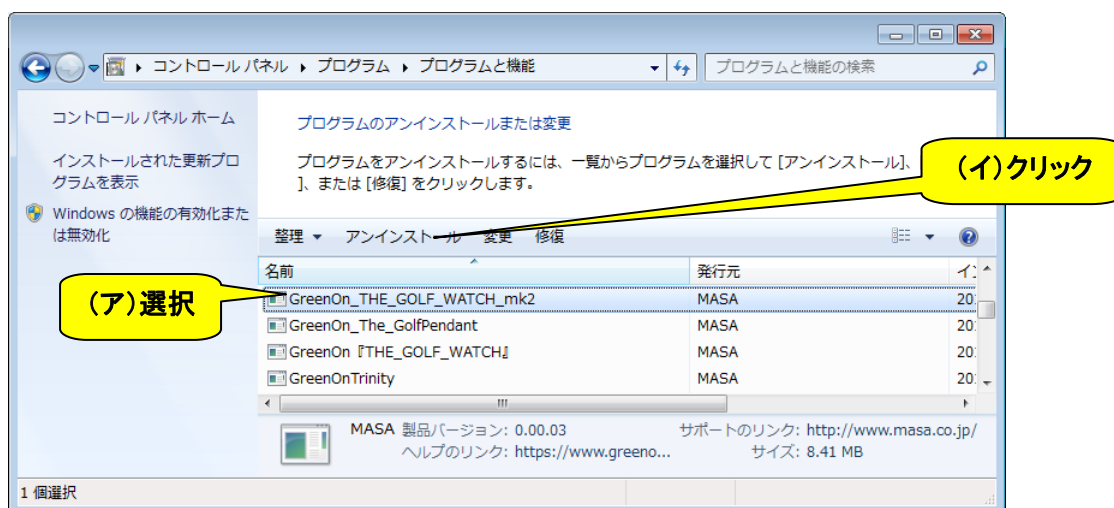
▸ コントロール パネル ▸ プログラム ▸ プログラムと機能

プログラムと機能の検索

コントロール パネル ホーム

インストールされた更新プログラムを表示

Windows の機能の有効化または無効化

プログラムのアンインストールまたは変更

プログラムをアンインストールするには、一覧からプログラムを選択して [アンインストール]、]、または [修復] をクリックします。

(イ)クリック

整理 ▾ アンインストール 変更 修復

| 名前 | 発行元 | イ |
|---|---|---|
| GreenOn_THE_GOLF_WATCH_mk2 | MASA | 20 |
| GreenOn_The_GolfPendant | MASA | 20 |
| GreenOn『THE_GOLF_WATCH』 | MASA | 20 |
| GreenOnTrinity | MASA | 20 |

(ア)選択

MASA 製品バージョン: 0.00.03 サポートのリンク: http://www.masa.co.jp/
ヘルプのリンク: https://www.greeno... サイズ: 8.41 MB

1 個選択